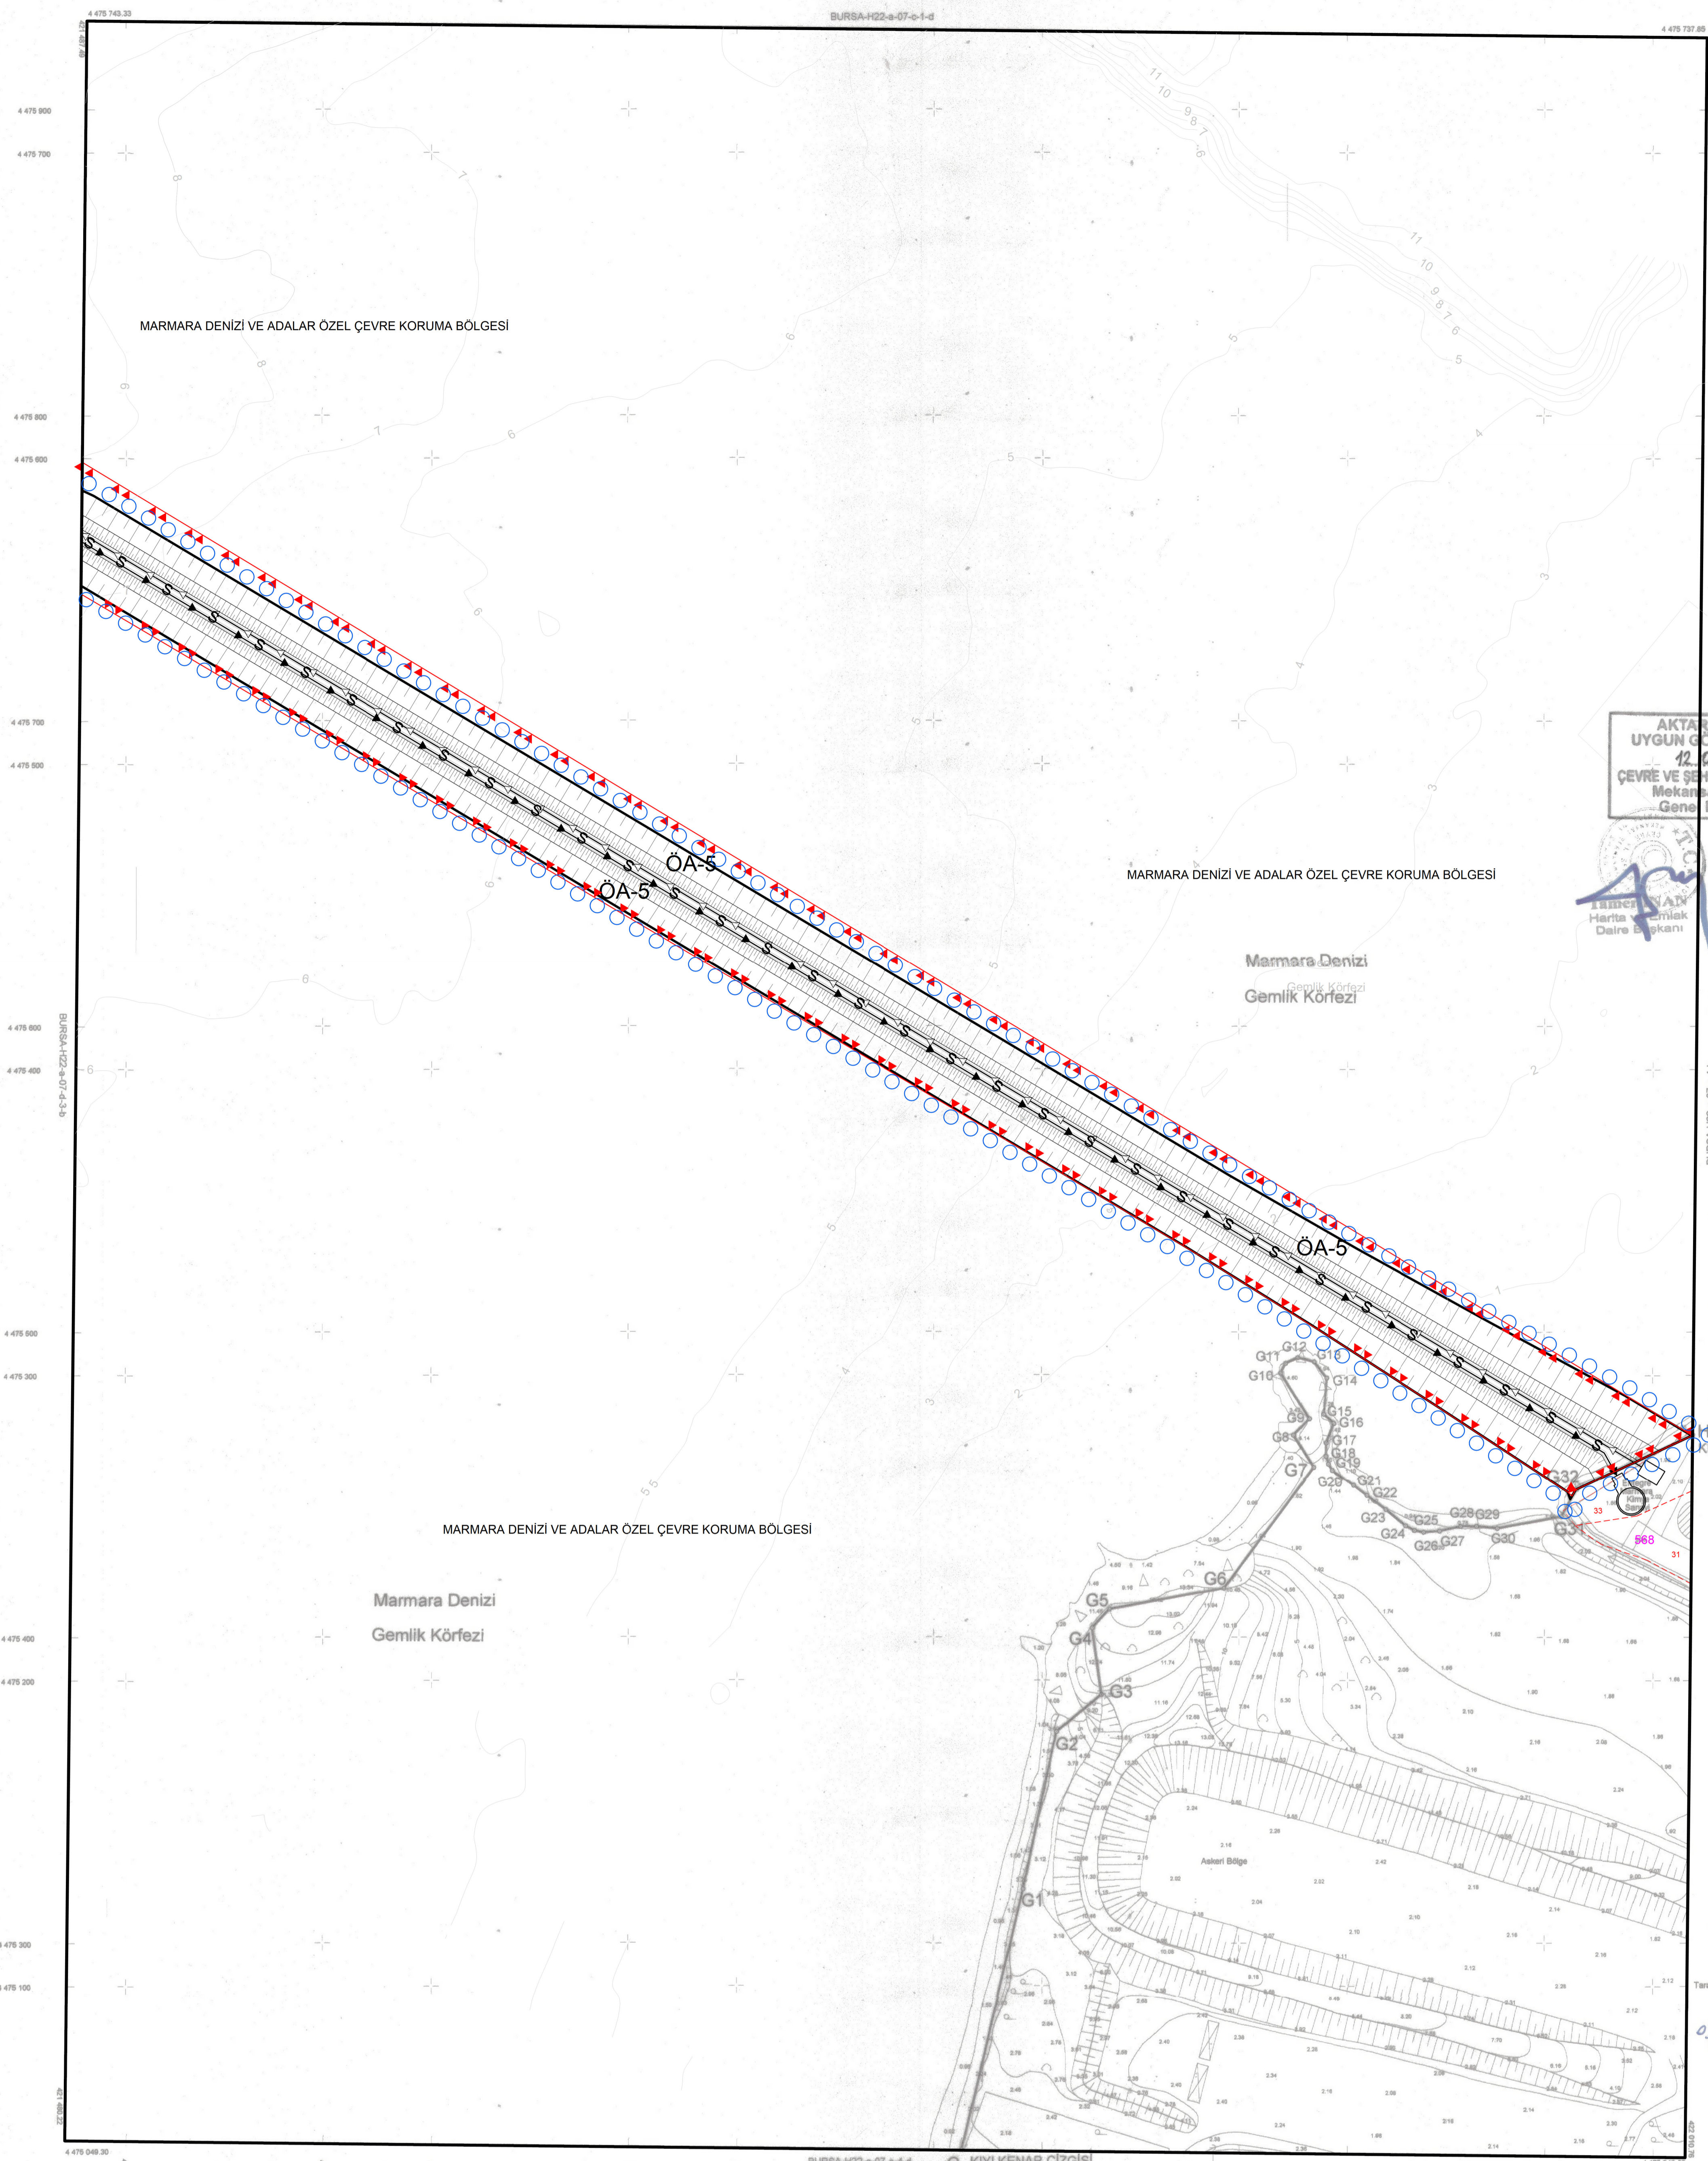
4 475 743.33

BURSA-H22-a-07-c-1-d

4 475 737.85

MARMARA DENİZİ VE ADALAR ÖZEL ÇEVRE KORUMA BÖLGESİ

ÖA-5

ÖA-5

ÖA-5

MARMARA DENİZİ VE ADALAR ÖZEL ÇEVRE KORUMA BÖLGESİ

Marmara Denizi
Gemlik Körfezi

AKTAR
UYGUN G
12.
ÇEVRE VE ŞE
Mekan
Gene
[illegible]NAN
Harita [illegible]mlak
Daire B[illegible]kanı

BURSA-H22-a-07-d-3-b

G11 G12 G13
G10 G14
G9 G15
G16
G8 G17
G18
G7 G19
G20 G21
G22
G32
G23 G25 G28 G29
G24 G26 G27 G30
G31
568
33
31

MARMARA DENİZİ VE ADALAR ÖZEL ÇEVRE KORUMA BÖLGESİ

Marmara Denizi
Gemlik Körfezi

G6
G5
G4
G3
G2
G1

Askeri Bölge

4 475 049.30

KIYI KENAR ÇİZGİSİ